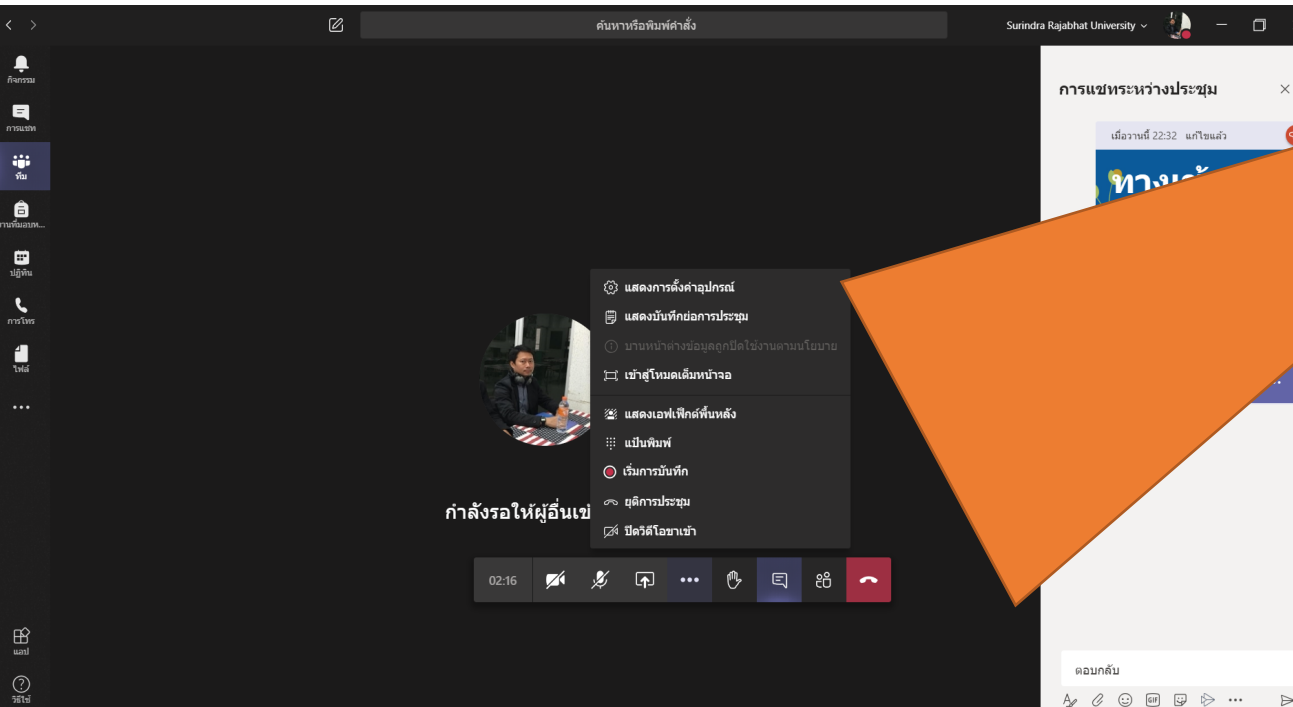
ค้นหาหรือพิมพ์คำสั่ง

Surindra Rajabhat University

กิจกรรม
การแชท
ทีม
งานที่มอบห...
ปฏิทิน
การโทร
ไฟล์
...
แอป
วิธีใช้

การแชทระหว่างประชุม

เมื่อวานนี้ 22:32 แก้ไขแล้ว

ทางเข้

แสดงการตั้งค่าอุปกรณ์
แสดงบันทึกย่อการประชุม
บานหน้าต่างข้อมูลถูกปิดใช้งานตามนโยบาย
เข้าสู่โหมดเต็มหน้าจอ
แสดงเอฟเฟ็กต์พื้นหลัง
แป้นพิมพ์
เริ่มการบันทึก
ยุติการประชุม
ปิดวิดีโอขาเข้า

กำลังรอให้ผู้อื่นเข้

02:16

ตอบกลับ